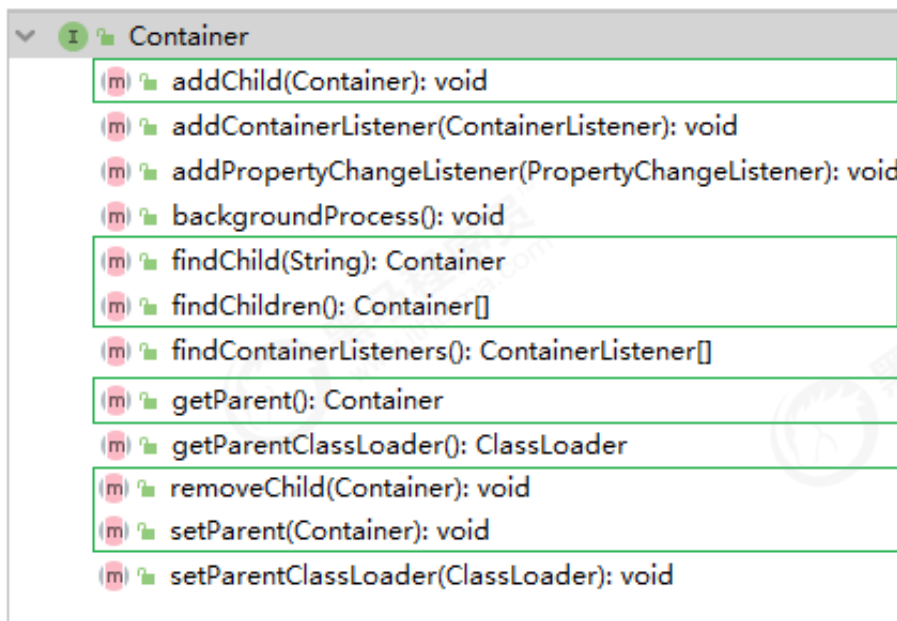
I Container
m addChild(Container): void
m addContainerListener(ContainerListener): void
m addPropertyChangeListener(PropertyChangeListener): void
m backgroundProcess(): void
m findChild(String): Container
m findChildren(): Container[]
m findContainerListeners(): ContainerListener[]
m getParent(): Container
m getParentClassLoader(): ClassLoader
m removeChild(Container): void
m setParent(Container): void
m setParentClassLoader(ClassLoader): void